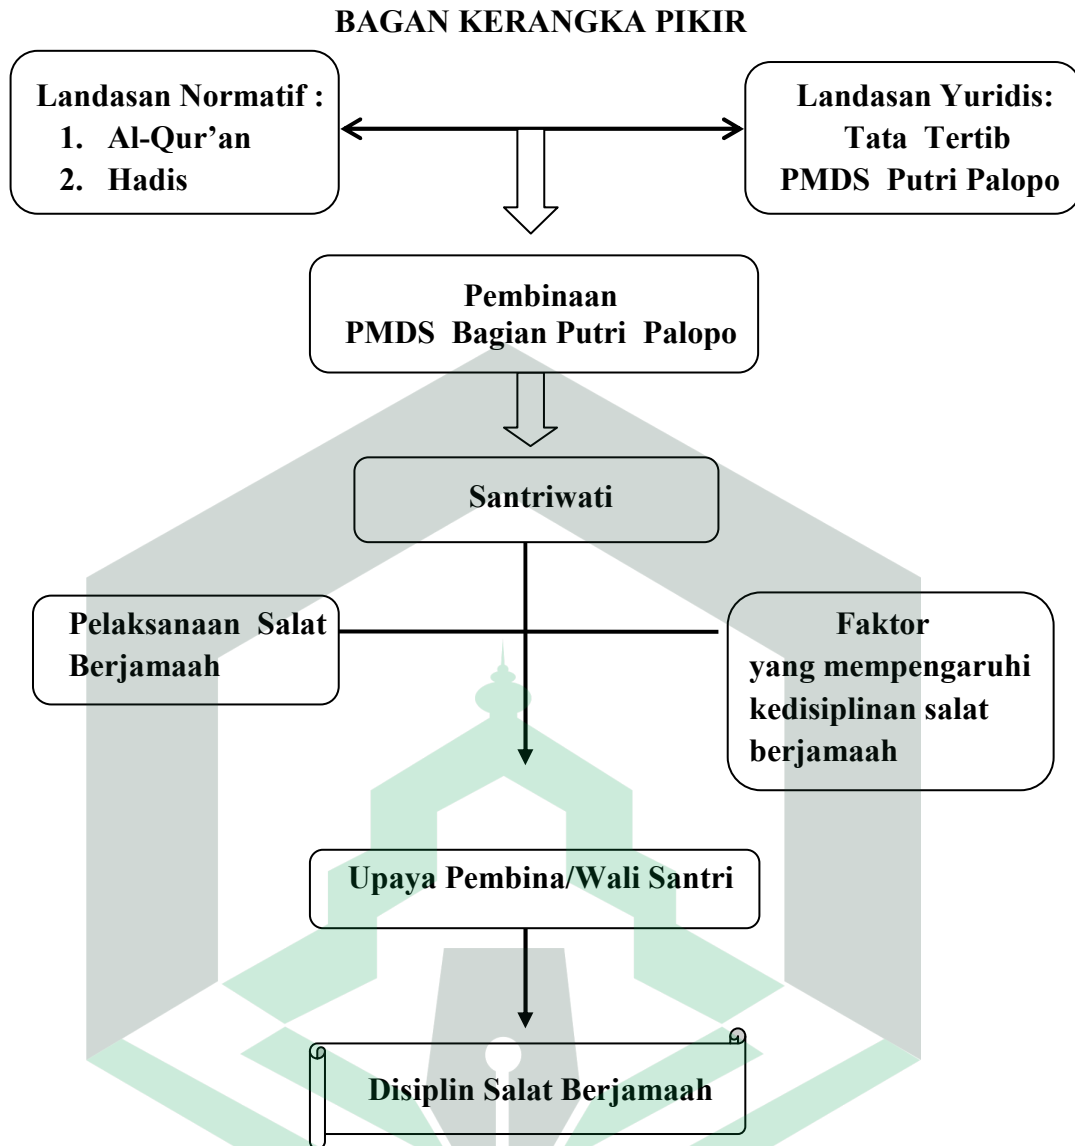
BAGAN KERANGKA PIKIR

Landasan Normatif :
1. Al-Qur'an
2. Hadis

Landasan Yuridis:
Tata Tertib
PMDS Putri Palopo

Pembinaan
PMDS Bagian Putri Palopo

Santriwati

Pelaksanaan Salat Berjamaah

Faktor
yang mempengaruhi kedisiplinan salat berjamaah

Upaya Pembina/Wali Santri

Disiplin Salat Berjamaah